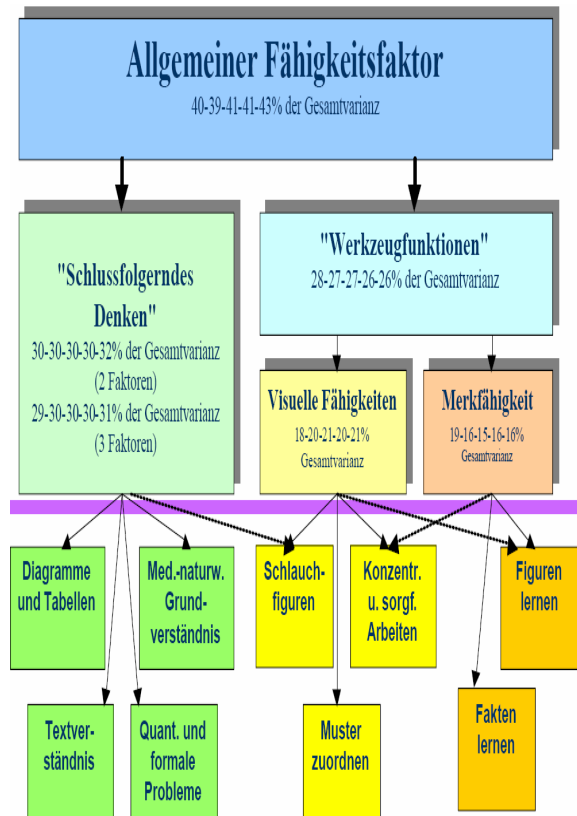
Allgemeiner Fähigkeitsfaktor
40-39-41-41-43% der Gesamtvarianz

"Schlussfolgerndes Denken"
30-30-30-30-32% der Gesamtvarianz (2 Faktoren)
29-30-30-30-31% der Gesamtvarianz (3 Faktoren)

"Werkzeugfunktionen"
28-27-27-26-26% der Gesamtvarianz

Visuelle Fähigkeiten
18-20-21-20-21% Gesamtvarianz

Merkfähigkeit
19-16-15-16-16% Gesamtvarianz

Diagramme und Tabellen

Med.-naturw. Grundverständnis

Schlauchfiguren

Konzentr. u. sorgf. Arbeiten

Figuren lernen

Textverständnis

Quant. und formale Probleme

Muster zuordnen

Fakten lernen